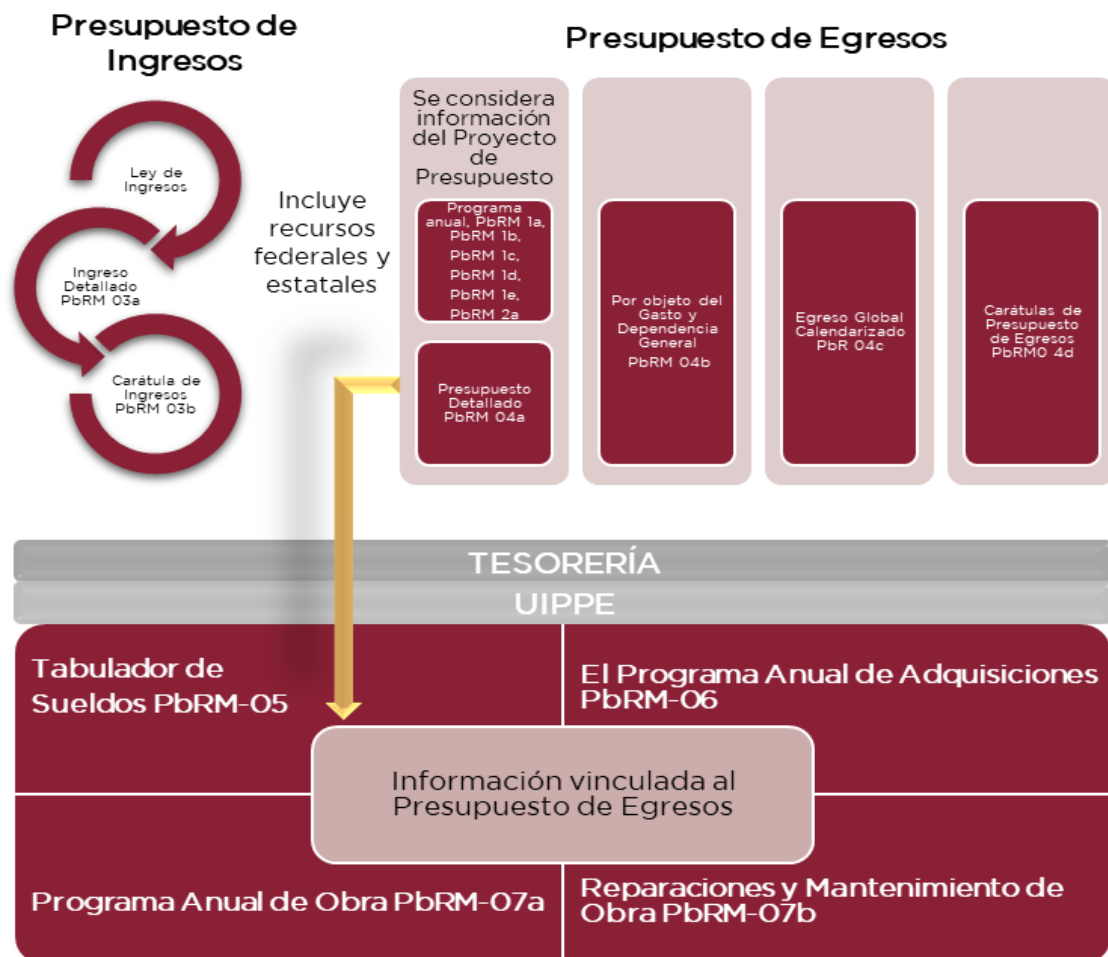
Presupuesto de Ingresos

Ley de Ingresos

Ingreso Detallado PbRM 03a

Carátula de Ingresos PbRM 03b

Incluye recursos federales y estatales

Presupuesto de Egresos

Se considera información del Proyecto de Presupuesto

Programa anual, PbRM 1a, PbRM 1b, PbRM 1c, PbRM 1d, PbRM 1e, PbRM 2a

Presupuesto Detallado PbRM 04a

Por objeto del Gasto y Dependencia General PbRM 04b

Egreso Global Calendarizado PbR 04c

Carátulas de Presupuesto de Egresos PbRM0 4d

TESORERÍA

UIPPE

Tabulador de Sueldos PbRM-05

El Programa Anual de Adquisiciones PbRM-06

Información vinculada al Presupuesto de Egresos

Programa Anual de Obra PbRM-07a

Reparaciones y Mantenimiento de Obra PbRM-07b